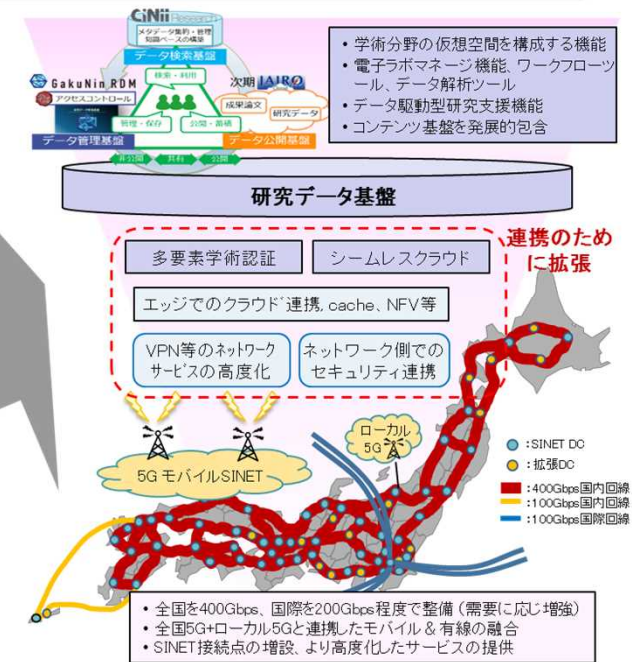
CiNii Research

メタデータ集約・管理
知識ベースの構築

データ検索基盤

GakuNin RDM

アクセスコントロール

検索・利用

管理・保存

公開・蓄積

次期 JAIRO

成果論文

研究データ

データ管理基盤

データ公開基盤

非公開

共有

公開

• 学術分野の仮想空間を構成する機能
• 電子ラボマネージ機能、ワークフローツール、データ解析ツール
• データ駆動型研究支援機能
• コンテンツ基盤を発展的包含

研究データ基盤

連携のために拡張

多要素学術認証

シームレスクラウド

エッジでのクラウド連携, cache、NFV等

VPN等のネットワークサービスの高度化

ネットワーク側でのセキュリティ連携

ローカル5G

5G モバイルSINET

: SINET DC
: 拡張DC
: 400Gbps国内回線
: 100Gbps国内回線
: 100Gbps国際回線

• 全国を400Gbps、国際を200Gbps程度で整備 (需要に応じ増強)
• 全国5G+ローカル5Gと連携したモバイル & 有線の融合
• SINET接続点の増設、より高度化したサービスの提供